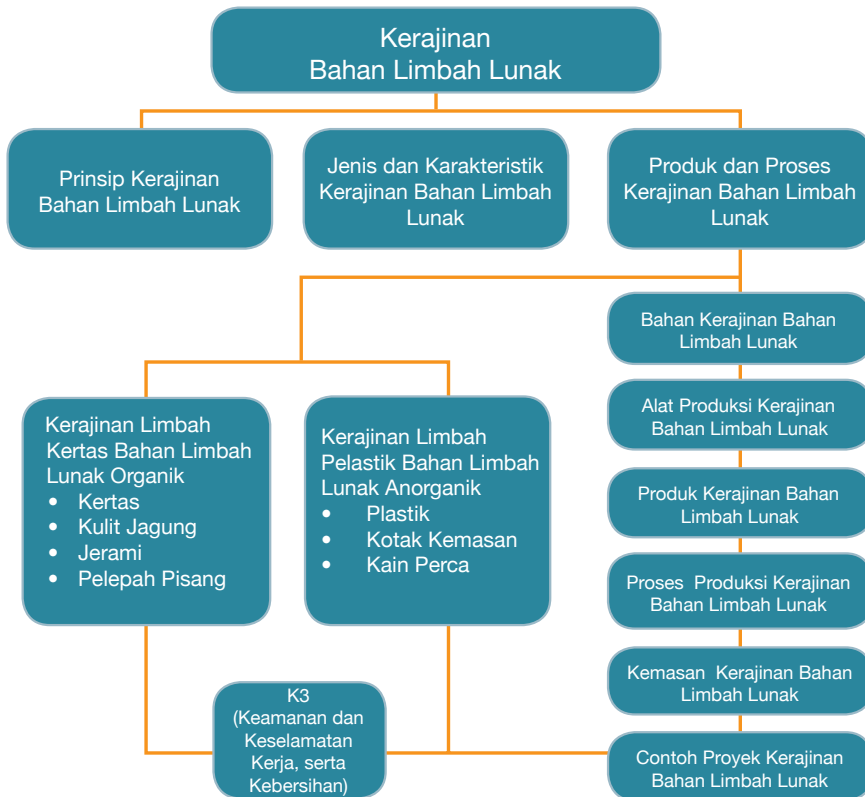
Kerajinan
Bahan Limbah Lunak

Prinsip Kerajinan Bahan Limbah Lunak

Jenis dan Karakteristik Kerajinan Bahan Limbah Lunak

Produk dan Proses Kerajinan Bahan Limbah Lunak

Kerajinan Limbah Kertas Bahan Limbah Lunak Organik
• Kertas
• Kulit Jagung
• Jerami
• Pelepah Pisang

Kerajinan Limbah Pelastik Bahan Limbah Lunak Anorganik
• Plastik
• Kotak Kemasan
• Kain Perca

Bahan Kerajinan Bahan Limbah Lunak

Alat Produksi Kerajinan Bahan Limbah Lunak

Produk Kerajinan Bahan Limbah Lunak

Proses Produksi Kerajinan Bahan Limbah Lunak

Kemasan Kerajinan Bahan Limbah Lunak

Contoh Proyek Kerajinan Bahan Limbah Lunak

K3
(Keamanan dan Keselamatan Kerja, serta Kebersihan)